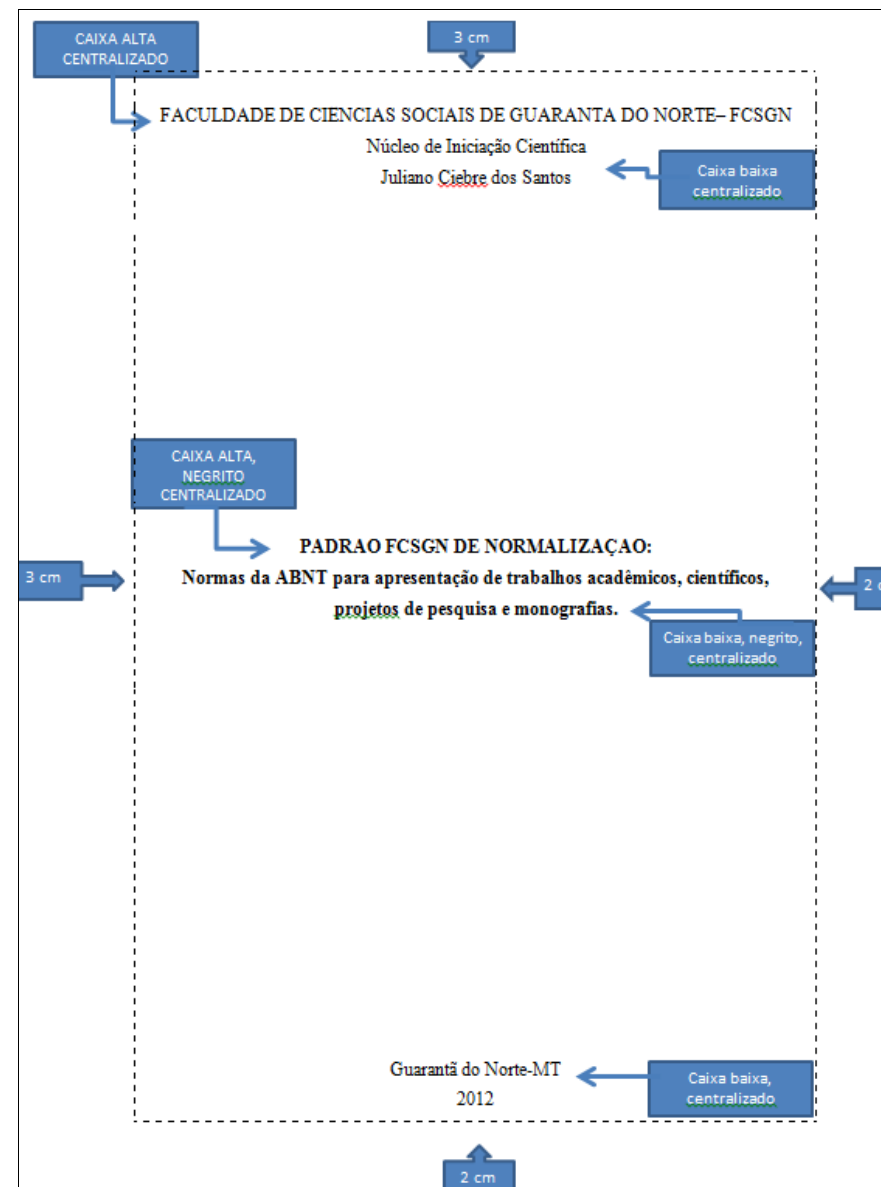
CAIXA ALTA CENTRALIZADO

3 cm

FACULDADE DE CIENCIAS SOCIAIS DE GUARANTA DO NORTE– FCSGN

Núcleo de Iniciação Científica

Juliano Ciebre dos Santos

Caixa baixa centralizado

CAIXA ALTA, NEGRITO CENTRALIZADO

PADRAO FCSGN DE NORMALIZAÇAO:

Normas da ABNT para apresentação de trabalhos acadêmicos, científicos, projetos de pesquisa e monografias.

3 cm

2 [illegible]

Caixa baixa, negrito, centralizado

Guarantã do Norte-MT

2012

Caixa baixa, centralizado

2 cm